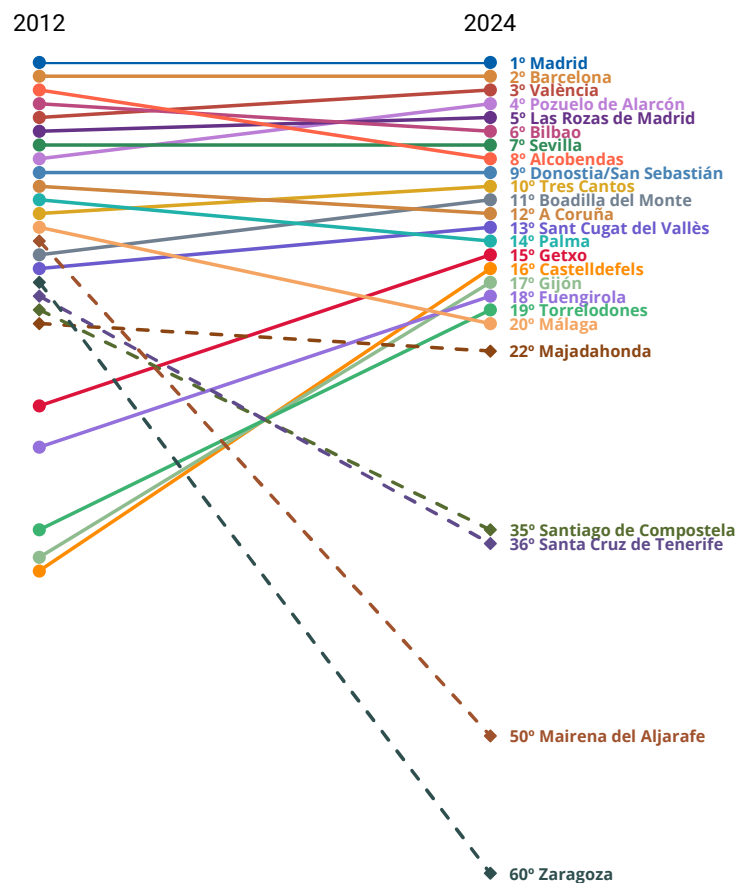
2012

2024

1º Madrid
2º Barcelona
3º València
4º Pozuelo de Alarcón
5º Las Rozas de Madrid
6º Bilbao
7º Sevilla
8º Alcobendas
9º Donostia/San Sebastián
10º Tres Cantos
11º Boadilla del Monte
12º A Coruña
13º Sant Cugat del Vallès
14º Palma
15º Getxo
16º Castelldefels
17º Gijón
18º Fuengirola
19º Torrelodones
20º Málaga
22º Majadahonda
35º Santiago de Compostela
36º Santa Cruz de Tenerife
50º Mairena del Aljarafe
60º Zaragoza